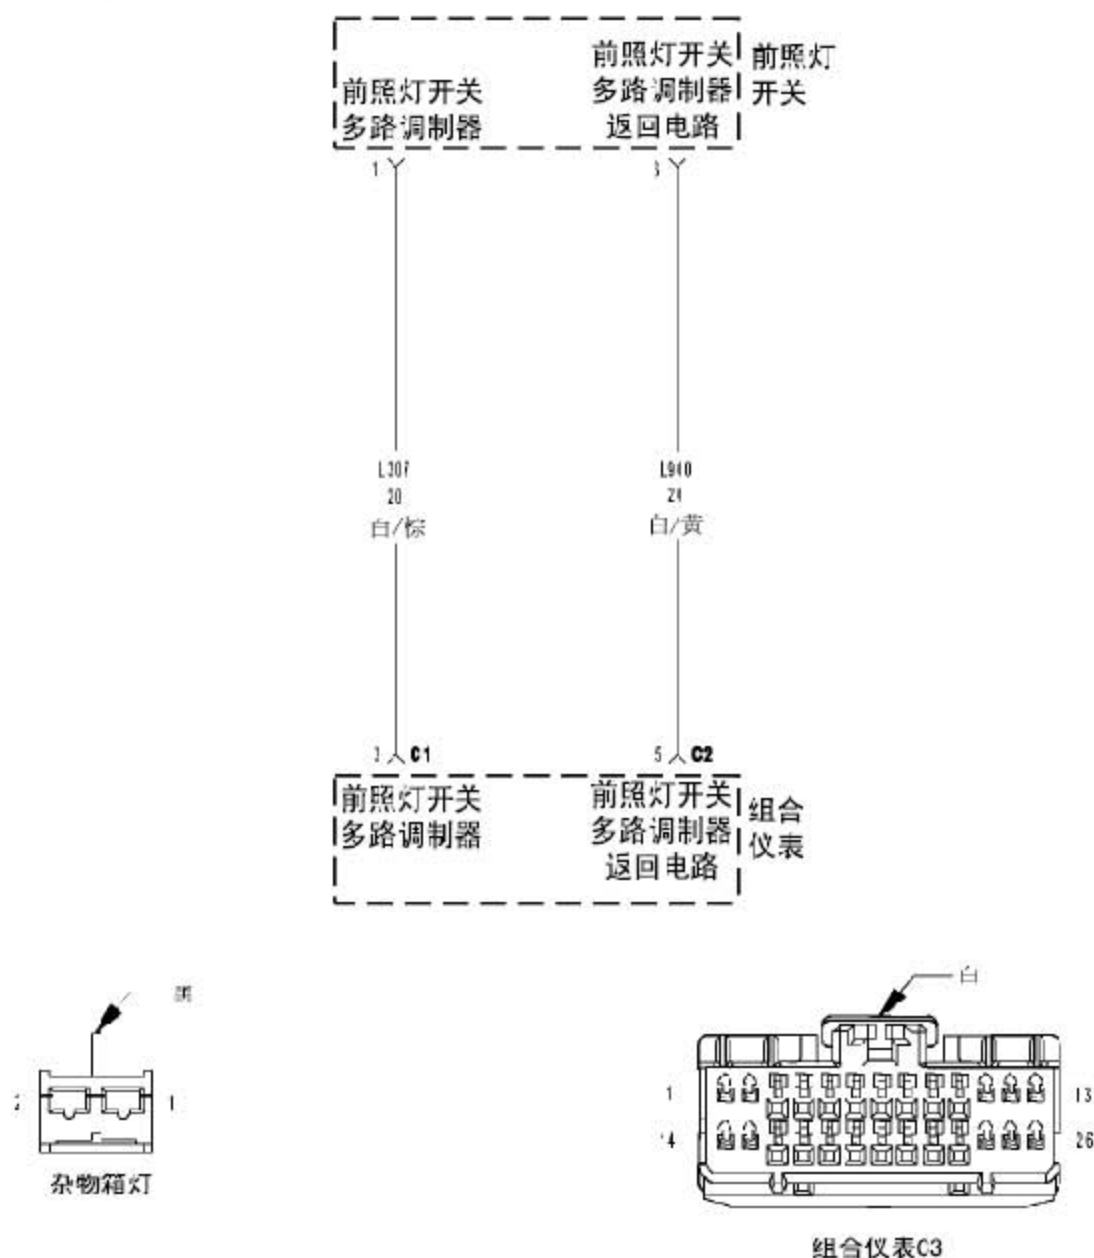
前照灯开关
多路调制器

前照灯开关
多路调制器
返回电路

前照灯
开关

1

3

L307
20
白/棕

L940
20
白/黄

1 C1

5 C2

前照灯开关
多路调制器

前照灯开关
多路调制器
返回电路

组合
仪表

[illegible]

2

1

杂物箱灯

白

1

13

14

26

组合仪表C3